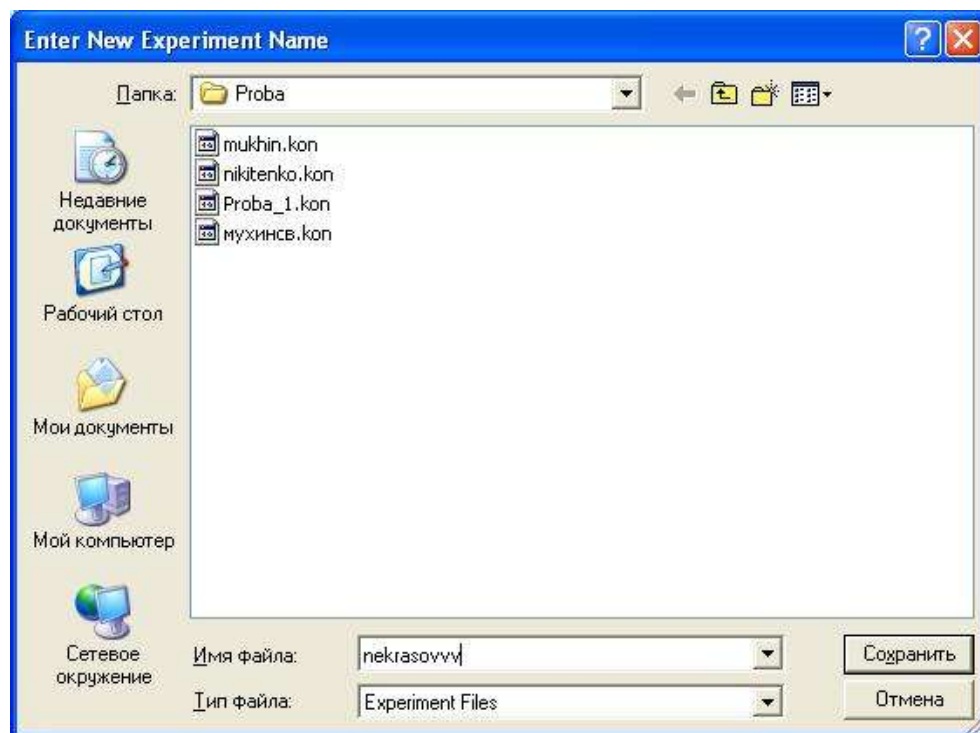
Enter New Experiment Name

Папка: Proba

mukhin.kon
nikitenko.kon
Proba_1.kon
мухинсв.kon

Недавние документы

Рабочий стол

Мои документы

Мой компьютер

Сетевое окружение

Имя файла: nekrasovvv

Тип файла: Experiment Files

Сохранить

Отмена